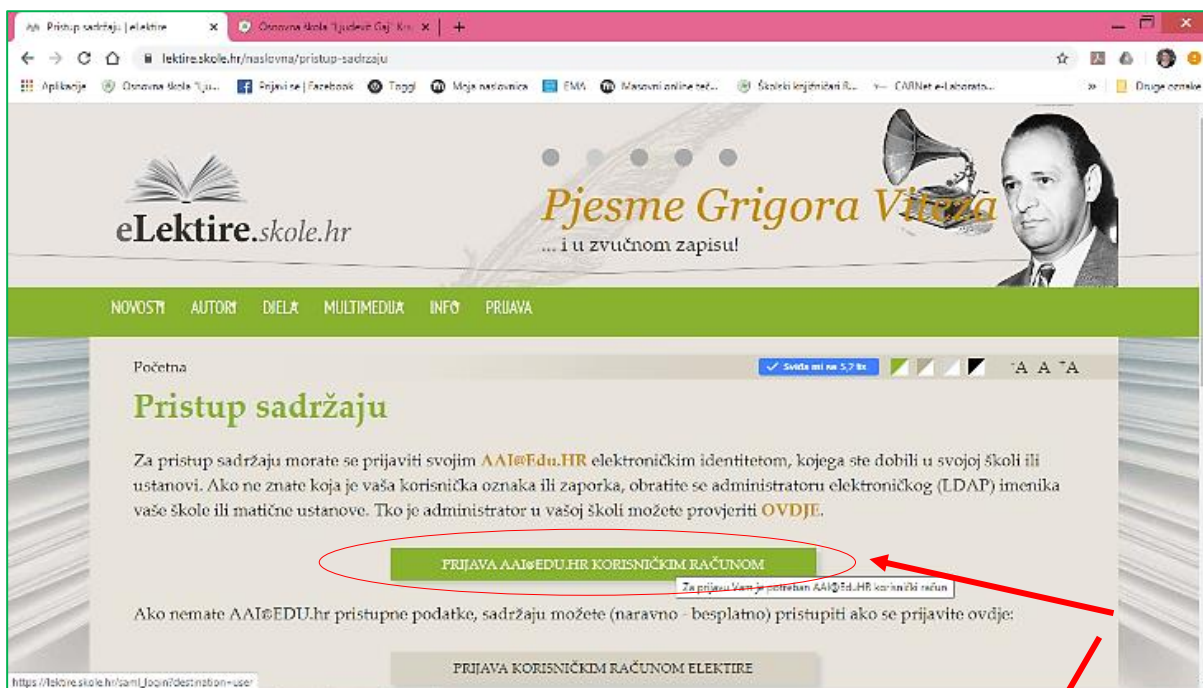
Pristup sadržaju | eLektire ×
Osnovna škola "Ljudevit Gaj" Kr ×
+

lektire.skole.hr/naslovna/pristup-sadrzaju

Aplikacije
Osnovna škola "Lju...
Prijavi se | Facebook
Toggl
Moja naslovnica
EMA
Masovni online teč...
Školski knjižničari R...
CARNet e-Laborato...
»
Druge oznake

eLektire.skole.hr

Pjesme Grigora Viteza
... i u zvučnom zapisu!

NOVOSTI AUTORI DJELA MULTIMEDIJA INFO PRIJAVA

Početna

Sviđa mi se 5,7 tis.

A A A

Pristup sadržaju

Za pristup sadržaju morate se prijaviti svojim AAI@Edu.HR elektroničkim identitetom, kojega ste dobili u svojoj školi ili ustanovi. Ako ne znate koja je vaša korisnička oznaka ili zaporka, obratite se administratoru elektroničkog (LDAP) imenika vaše škole ili matične ustanove. Tko je administrator u vašoj školi možete provjeriti OVDJE.

PRIJAVA AAI@EDU.HR KORISNIČKIM RAČUNOM

Za prijavu Vam je potreban AAI@Edu.HR korisnički račun

Ako nemate AAI@EDU.hr pristupne podatke, sadržaju možete (naravno - besplatno) pristupiti ako se prijavite ovdje:

PRIJAVA KORISNIČKIM RAČUNOM ELEKTIRE

https://lektire.skole.hr/saml_login?destination=user